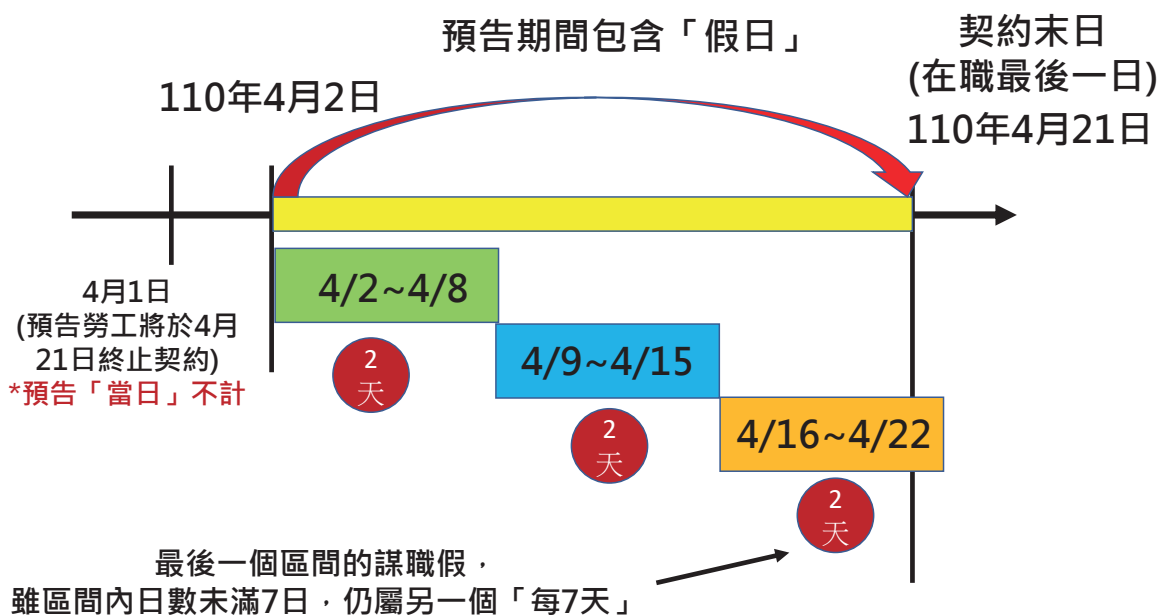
預告期間包含「假日」

契約末日
(在職最後一日)
110年4月21日

110年4月2日

4月1日
(預告勞工將於4月21日終止契約)
*預告「當日」不計

4/2~4/8

2
天

4/9~4/15

2
天

4/16~4/22

2
天

最後一個區間的謀職假，
雖區間內日數未滿7日，仍屬另一個「每7天」